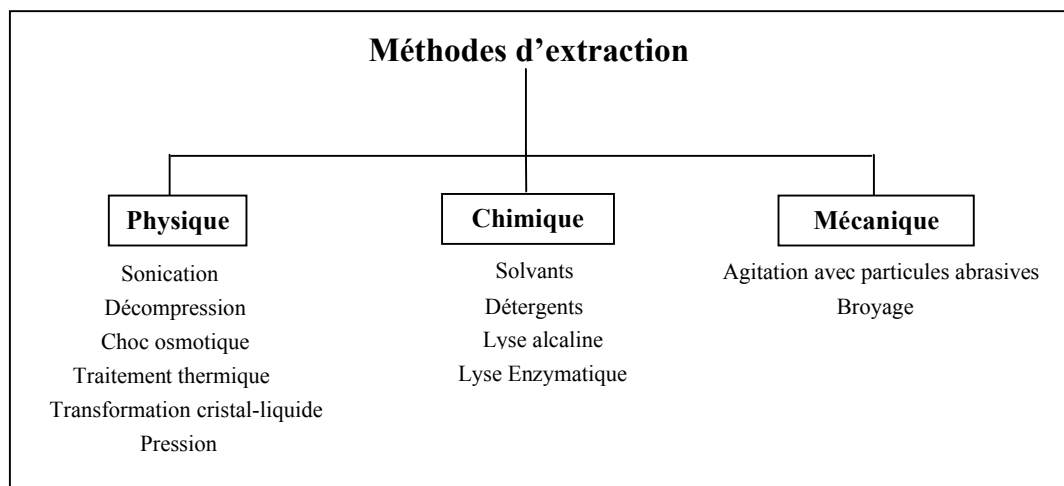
Méthodes d’extraction

Physique

Sonication
Décompression
Choc osmotique
Traitement thermique
Transformation cristal-liquide
Pression

Chimique

Solvants
Détergents
Lyse alcaline
Lyse Enzymatique

Mécanique

Agitation avec particules abrasives
Broyage